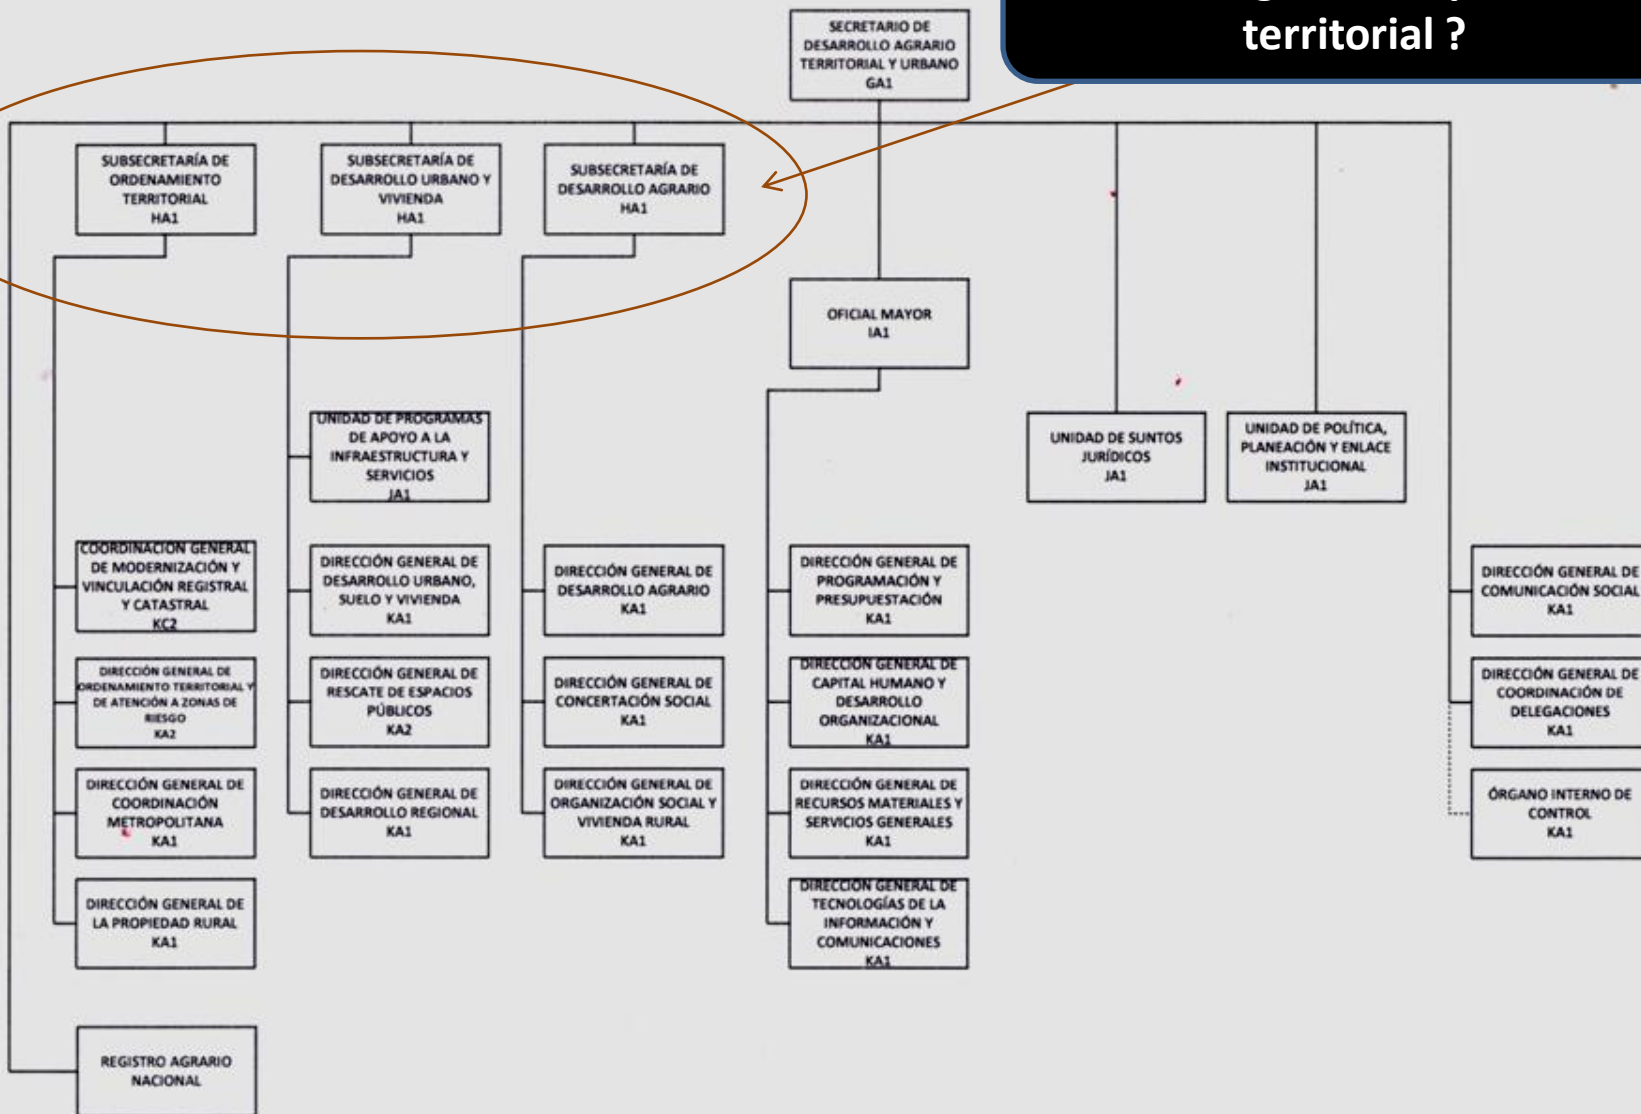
territorial ?

SECRETARIO DE DESARROLLO AGRARIO TERRITORIAL Y URBANO GA1

SUBSECRETARÍA DE ORDENAMIENTO TERRITORIAL HA1

SUBSECRETARÍA DE DESARROLLO URBANO Y VIVIENDA HA1

SUBSECRETARÍA DE DESARROLLO AGRARIO HA1

OFICIAL MAYOR IA1

UNIDAD DE SUNTOS JURÍDICOS JA1

UNIDAD DE POLÍTICA, PLANEACIÓN Y ENLACE INSTITUCIONAL JA1

UNIDAD DE PROGRAMAS DE APOYO A LA INFRAESTRUCTURA Y SERVICIOS JA1

COORDINACIÓN GENERAL DE MODERNIZACIÓN Y VINCULACIÓN REGISTRAL Y CATASTRAL KC2

DIRECCIÓN GENERAL DE ORDENAMIENTO TERRITORIAL Y DE ATENCIÓN A ZONAS DE RIESGO KA2

DIRECCIÓN GENERAL DE COORDINACIÓN METROPOLITANA KA1

DIRECCIÓN GENERAL DE LA PROPIEDAD RURAL KA1

REGISTRO AGRARIO NACIONAL

DIRECCIÓN GENERAL DE DESARROLLO URBANO, SUELO Y VIVIENDA KA1

DIRECCIÓN GENERAL DE RESCATE DE ESPACIOS PÚBLICOS KA2

DIRECCIÓN GENERAL DE DESARROLLO REGIONAL KA1

DIRECCIÓN GENERAL DE DESARROLLO AGRARIO KA1

DIRECCIÓN GENERAL DE CONCERTACIÓN SOCIAL KA1

DIRECCIÓN GENERAL DE ORGANIZACIÓN SOCIAL Y VIVIENDA RURAL KA1

DIRECCIÓN GENERAL DE PROGRAMACIÓN Y PRESUPUESTACIÓN KA1

DIRECCIÓN GENERAL DE CAPITAL HUMANO Y DESARROLLO ORGANIZACIONAL KA1

DIRECCIÓN GENERAL DE RECURSOS MATERIALES Y SERVICIOS GENERALES KA1

DIRECCIÓN GENERAL DE TECNOLOGÍAS DE LA INFORMACIÓN Y COMUNICACIONES KA1

DIRECCIÓN GENERAL DE COMUNICACIÓN SOCIAL KA1

DIRECCIÓN GENERAL DE COORDINACIÓN DE DELEGACIONES KA1

ÓRGANO INTERNO DE CONTROL KA1